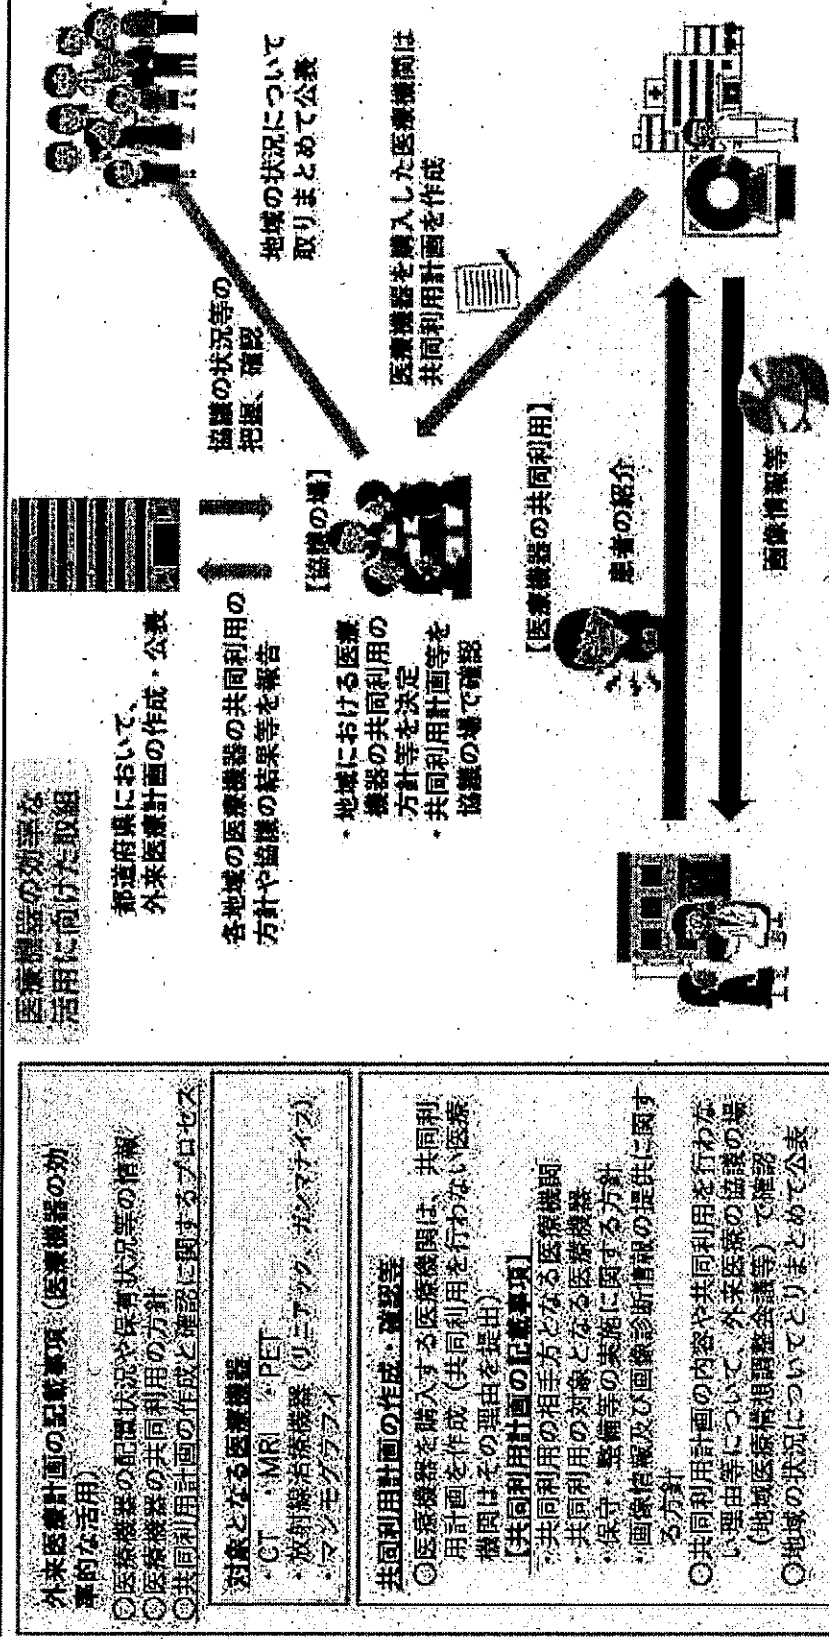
外来医療計画の記載事項（医療機器の効率的な活用）
○医療機器の配置状況や保有状況等の情報
○医療機器の共同利用の方針
○共同利用計画の作成と確認に関するプロセス

対象となる医療機器
・CT　・MRI　・PET
・放射線治療機器（リニアック、ガンマナイフ）
・マンモグラフィ

共同利用計画の作成・確認等
○医療機器を購入する医療機関は、共同利用計画を作成（共同利用を行わない医療機関はその理由を提出）
【共同利用計画の記載事項】
・共同利用の相手方となる医療機関
・共同利用の対象となる医療機器
・保守・整備等の実施に関する方針
・画像情報及び画像診断情報の提供に関する方針
○共同利用計画の内容や共同利用を行わない理由等について、外来医療の協議の場（地域医療構想調整会議等）で確認
○地域の状況についてとりまとめて公表

医療機器の効率的な活用に向けた取組

都道府県において、外来医療計画の作成・公表

各地域の医療機器の共同利用の方針や協議の結果等を報告

協議の状況等の把握、確認

地域の状況について取りまとめて公表

【協議の場】
・地域における医療機器の共同利用の方針等を決定
・共同利用計画等を協議の場で確認

医療機器を購入した医療機関は共同利用計画を作成

【医療機器の共同利用】

患者の紹介

画像情報等